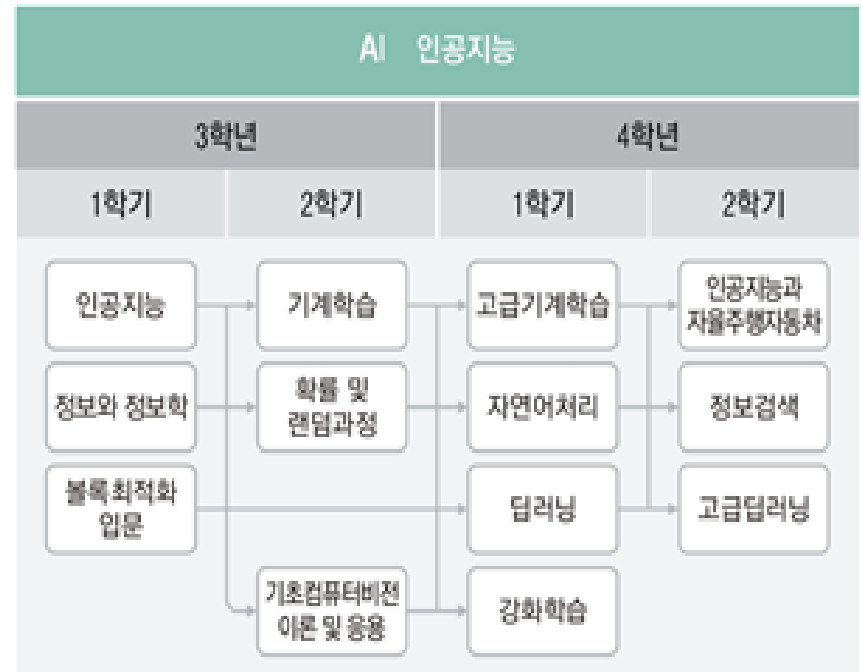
AI 인공지능

| 3학년 | | 4학년 | |
|---|---|---|---|
| 1학기 | 2학기 | 1학기 | 2학기 |
| 인공지능 | 기계학습 | 고급기계학습 | 인공지능과 자율주행자동차 |
| 정보와 정보학 | 확률 및 랜덤과정 | 자연어처리 | 정보검색 |
| 볼록최적화 입문 | | 딥러닝 | 고급딥러닝 |
| | 기초컴퓨터비전 이론 및 응용 | 강화학습 | |